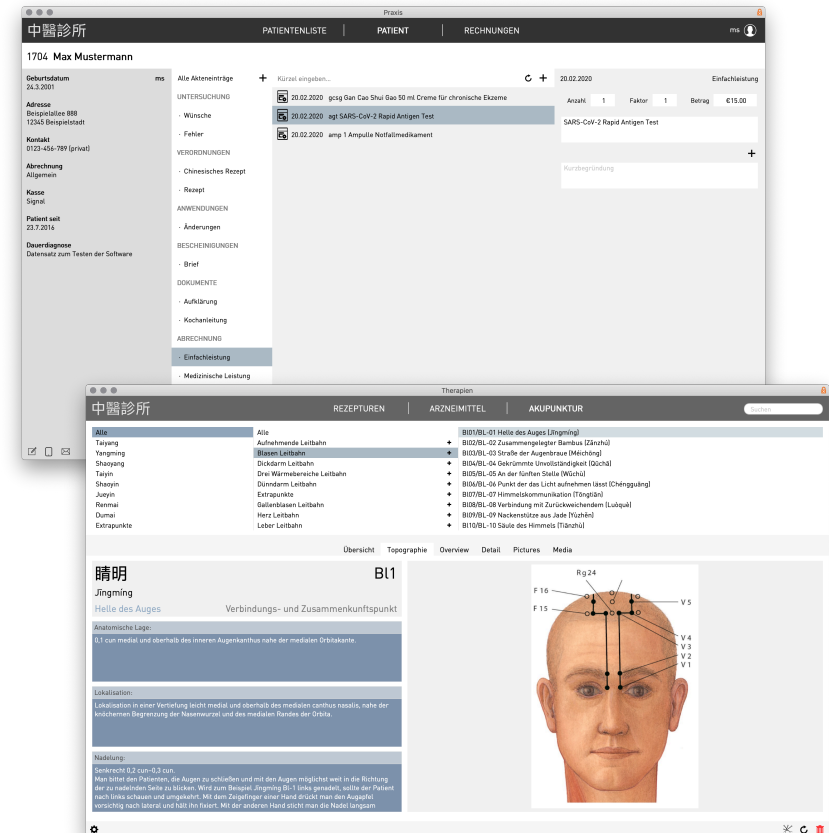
Praxis

中醫診所

PATIENTENLISTE | PATIENT | RECHNUNGEN

ms

1704 Max Mustermann

Geburtsdatum
24.3.2001

ms

Adresse
Beispielallee 888
12345 Beispielstadt

Kontakt
0123-456-789 (privat)

Abrechnung
Allgemein

Kasse
Signal

Patient seit
23.7.2016

Dauerdiagnose
Datensatz zum Testen der Software

Alle Akteneinträge +

UNTERSUCHUNG
· Wünsche
· Fehler

VERORDNUNGEN
· Chinesisches Rezept
· Rezept

ANWENDUNGEN
· Änderungen

BESCHEINIGUNGEN
· Brief

DOKUMENTE
· Aufklärung
· Kochanleitung

ABRECHNUNG
· Einfachleistung
· Medizinische Leistung

Kürzel eingeben...

20.02.2020 gcsg Gan Cao Shui Gao 50 ml Creme für chronische Ekzeme
20.02.2020 agt SARS-CoV-2 Rapid Antigen Test
20.02.2020 amp 1 Ampulle Notfallmedikament

20.02.2020 Einfachleistung

Anzahl 1 Faktor 1 Betrag €15.00

SARS-CoV-2 Rapid Antigen Test

+

Kurzbegründung

Therapien

中醫診所

REZEPTUREN | ARZNEIMITTEL | AKUPUNKTUR

Suchen

Alle
Taiyang
Yangming
Shaoyang
Taiyin
Shaoyin
Jueyin
Renmai
Dumai
Extrapunkte

Alle
Aufnehmende Leitbahn +
Blasen Leitbahn +
Dickdarm Leitbahn +
Drei Wärmebereiche Leitbahn +
Dünndarm Leitbahn +
Extrapunkte +
Gallenblasen Leitbahn +
Herz Leitbahn +
Leber Leitbahn +

Bl01/BL-01 Helle des Auges (Jīngmíng)
Bl02/BL-02 Zusammengelegter Bambus (Zǎnzhú)
Bl03/BL-03 Straße der Augenbraue (Méichōng)
Bl04/BL-04 Gekrümmte Unvollständigkeit (Qūchā)
Bl05/BL-05 An der fünften Stelle (Wǔchù)
Bl06/BL-06 Punkt der das Licht aufnehmen lässt (Chéngguāng)
Bl07/BL-07 Himmelskommunikation (Tōngtiān)
Bl08/BL-08 Verbindung mit Zurückweichendem (Luòquè)
Bl09/BL-09 Nackenstütze aus Jade (Yùzhěn)
Bl10/BL-10 Säule des Himmels (Tiānzhù)

Übersicht | Topographie | Overview | Detail | Pictures | Media

睛明 Bl1

Jīngmíng

Helle des Auges Verbindungs- und Zusammenkunftspunkt

Anatomische Lage:
0,1 cun medial und oberhalb des inneren Augenkanthus nahe der medialen Orbitakante.

Lokalisation:
Lokalisation in einer Vertiefung leicht medial und oberhalb des medialen canthus nasalis, nahe der knöchernen Begrenzung der Nasenwurzel und des medialen Randes der Orbita.

Nadelung:
Senkrecht 0,2 cun–0,3 cun.
Man bittet den Patienten, die Augen zu schließen und mit den Augen möglichst weit in die Richtung der zu nadelnden Seite zu blicken. Wird zum Beispiel Jīngmíng Bl-1 links genadelt, sollte der Patient nach links schauen und umgekehrt. Mit dem Zeigefinger einer Hand drückt man den Augapfel vorsichtig nach lateral und hält ihn fixiert. Mit der anderen Hand sticht man die Nadel langsam

Rg 24
F 16
F 15
V 5
V 4
V 3
V 2
V 1